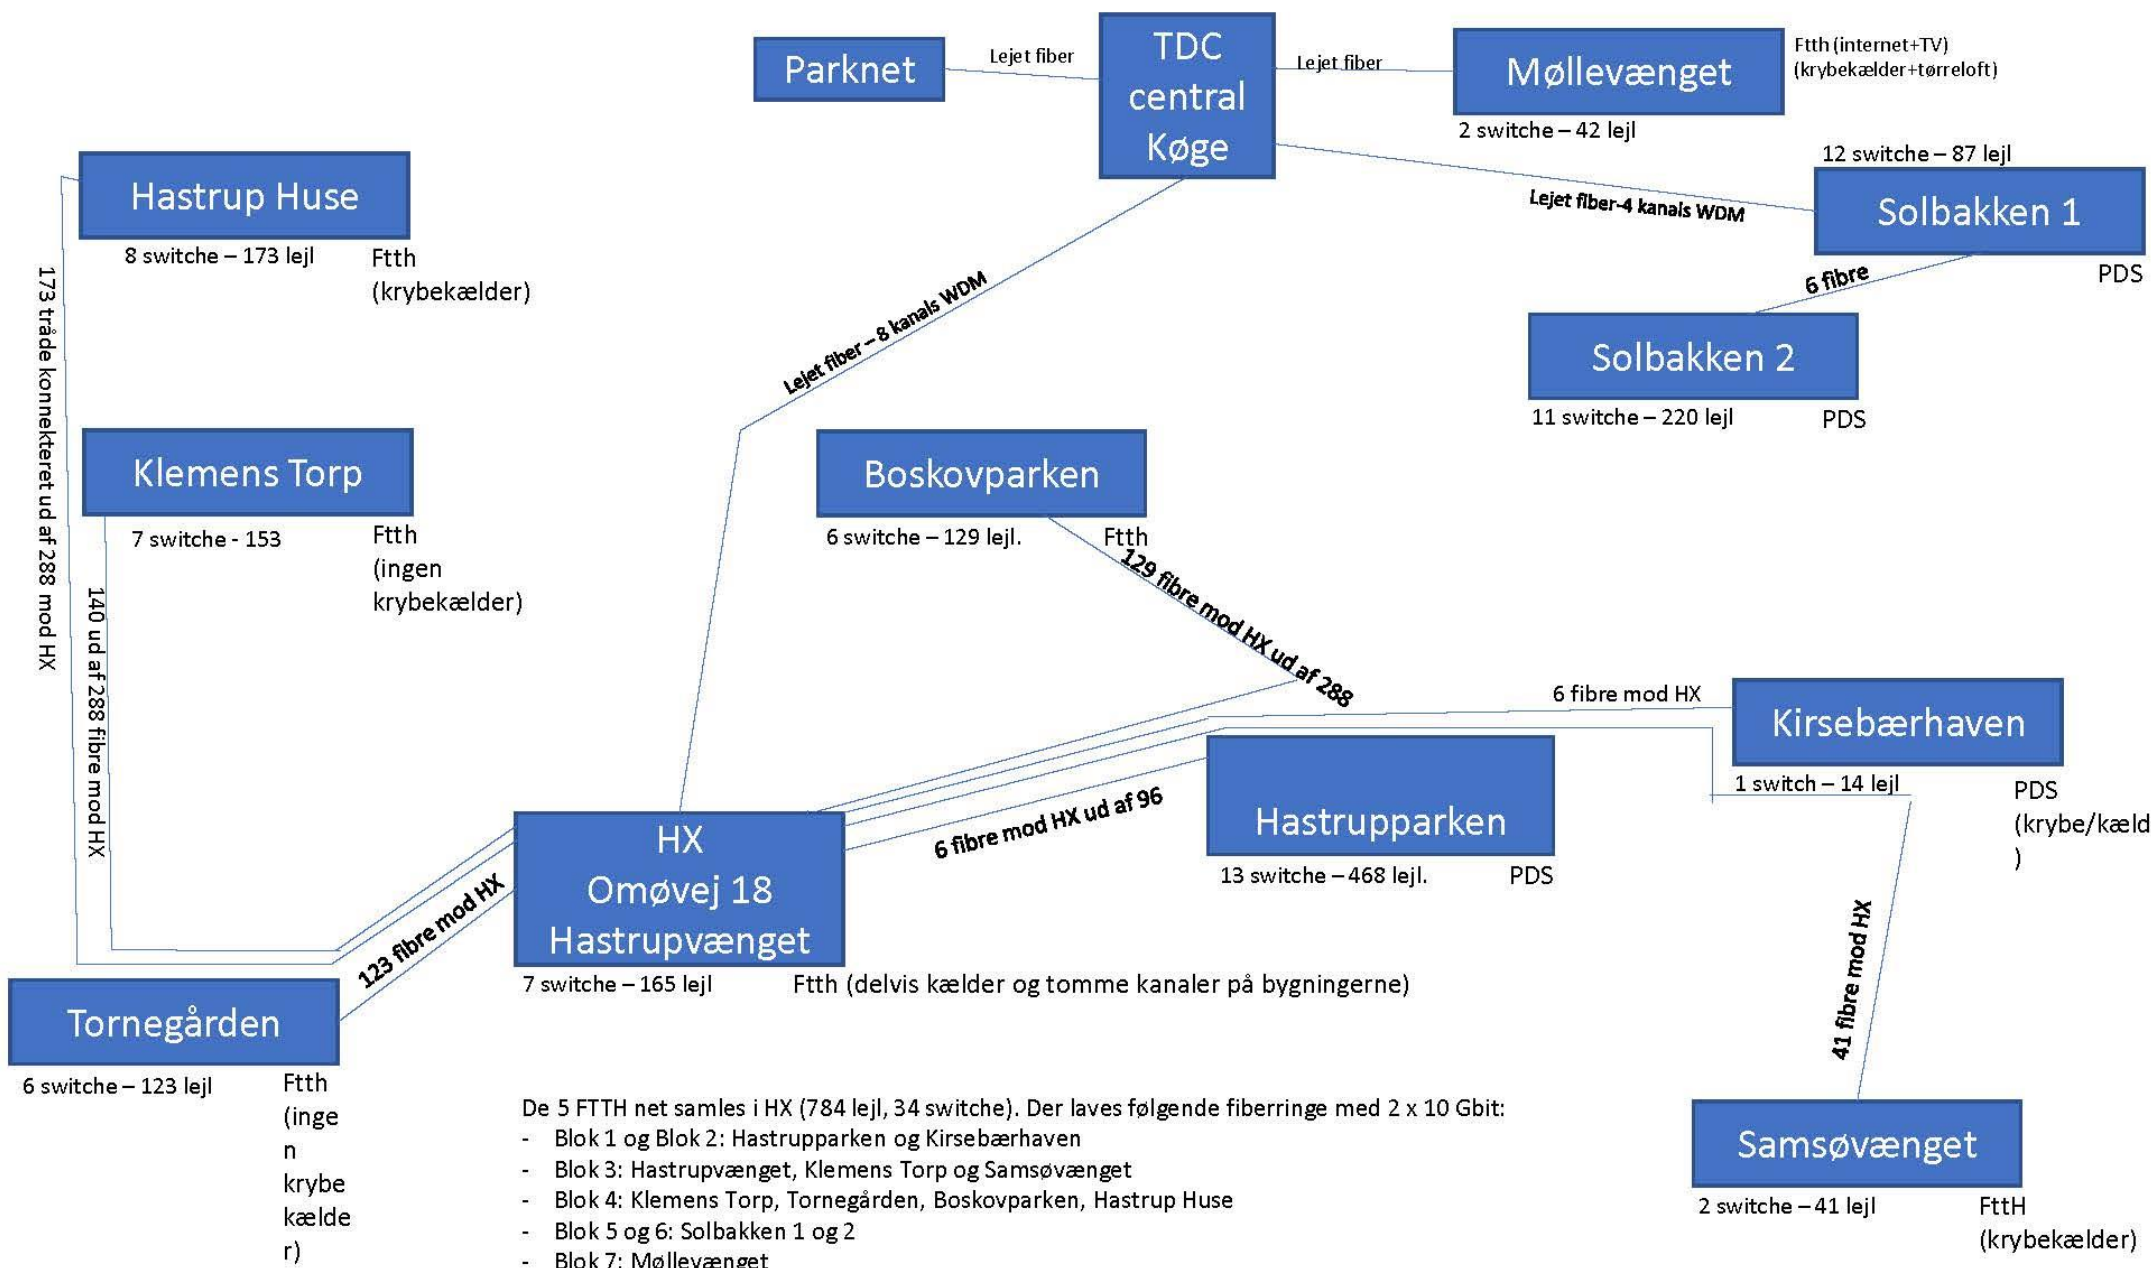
Parnet

Lejet fiber

TDC central Køge

Lejet fiber

Møllevænget

Ftth (internet+TV) (krybekælder+tørreloft)

2 switche – 42 lejl

12 switche – 87 lejl

Hastrup Huse

8 switche – 173 lejl

Ftth (krybekælder)

Lejet fiber-4 kanals WDM

Solbakken 1

PDS

6 fibre

Solbakken 2

11 switche – 220 lejl

PDS

173 tråde konnekteret ud af 288 mod HX

Lejet fiber – 8 kanals WDM

Klemens Torp

7 switche - 153

Ftth (ingen krybekælder)

Boskovparken

6 switche – 129 lejl.

Ftth

129 fibre mod HX ud af 288

140 ud af 288 fibre mod HX

6 fibre mod HX

Kirsebærhaven

1 switch – 14 lejl

PDS (krybe/kæld )

Hastrupparken

13 switche – 468 lejl.

PDS

6 fibre mod HX ud af 96

HX Omøvej 18 Hastrupvænget

7 switche – 165 lejl

Ftth (delvis kælder og tomme kanaler på bygningerne)

123 fibre mod HX

41 fibre mod HX

Tornegården

6 switche – 123 lejl

Ftth (inge n krybe kælde r)

De 5 FTTH net samles i HX (784 lejl, 34 switche). Der laves følgende fiberringe med 2 x 10 Gbit:
- Blok 1 og Blok 2: Hastrupparken og Kirsebærhaven
- Blok 3: Hastrupvænget, Klemens Torp og Samsøvænget
- Blok 4: Klemens Torp, Tornegården, Boskovparken, Hastrup Huse
- Blok 5 og 6: Solbakken 1 og 2
- Blok 7: Møllevænget

Samsøvænget

2 switche – 41 lejl

FttH (krybekælder)